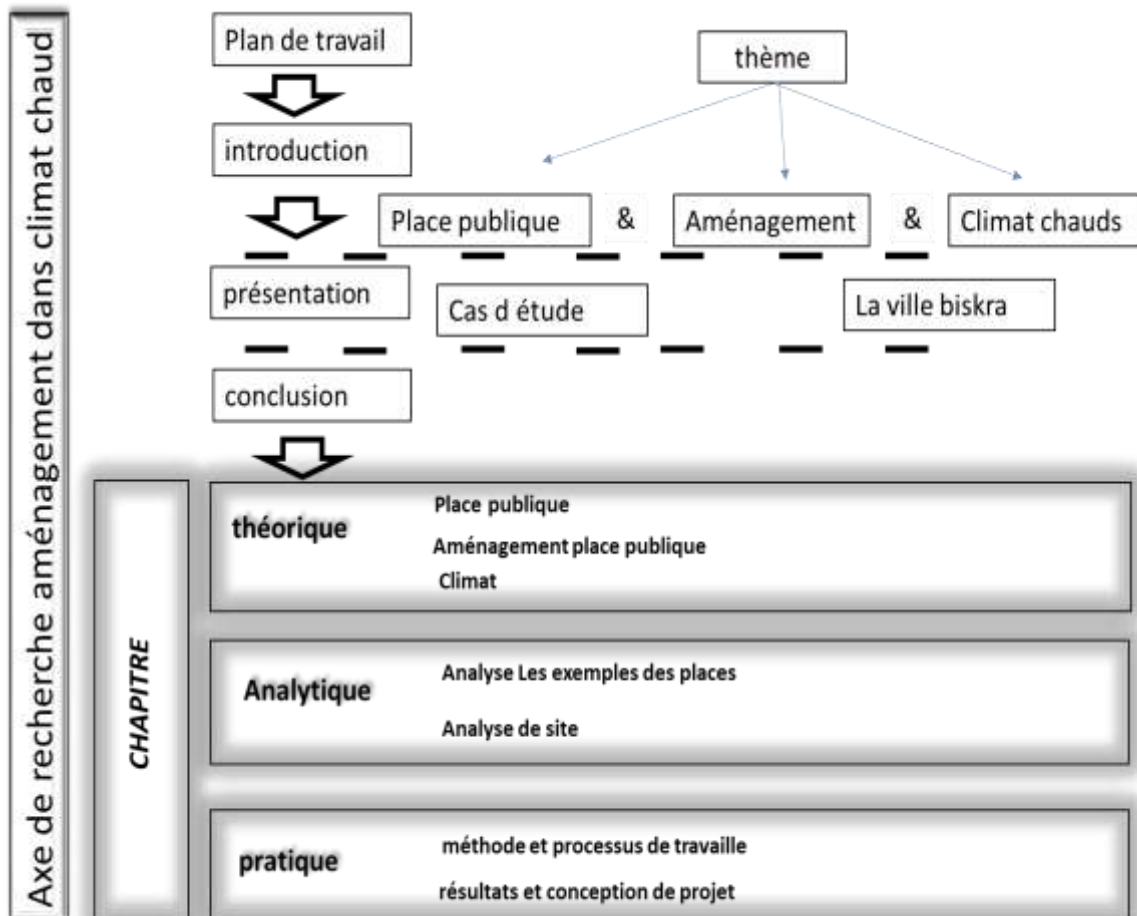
Axe de recherche aménagement dans climat chaud

Plan de travail

thème

introduction

Place publique & Aménagement & Climat chauds

présentation

Cas d étude

La ville biskra

conclusion

CHAPITRE

théorique

Place publique

Aménagement place publique

Climat

Analytique

Analyse Les exemples des places

Analyse de site

pratique

méthode et processus de travaille

résultats et conception de projet